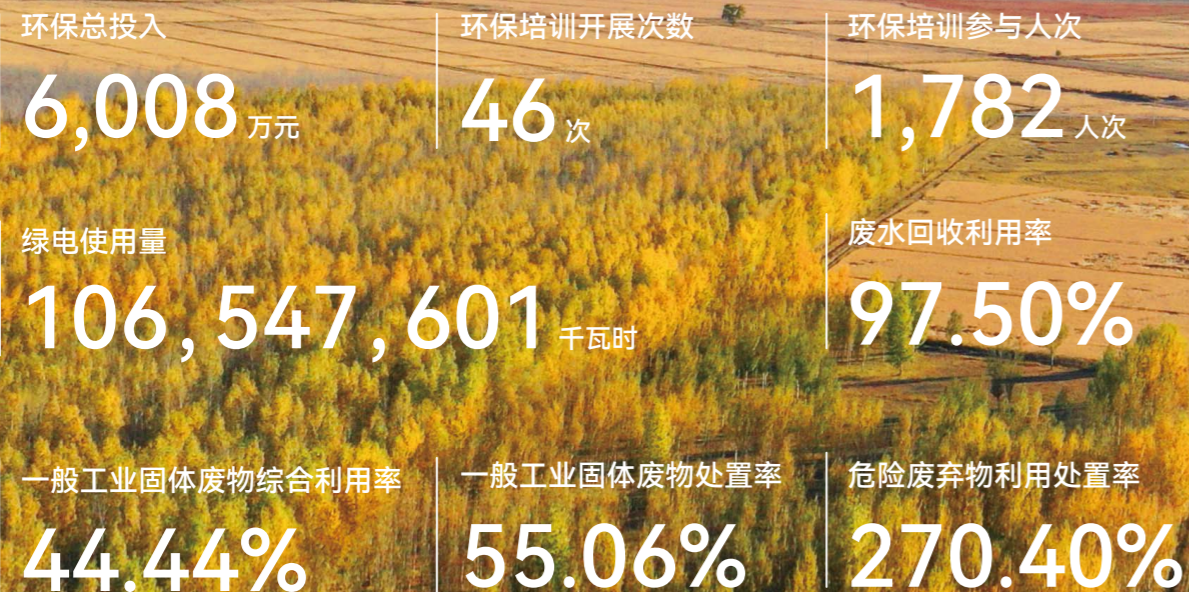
环保总投入

6,008万元

环保培训开展次数

46次

环保培训参与人次

1,782人次

绿电使用量

106,547,601千瓦时

废水回收利用率

97.50%

一般工业固体废物综合利用率

44.44%

一般工业固体废物处置率

55.06%

危险废弃物利用处置率

270.40%